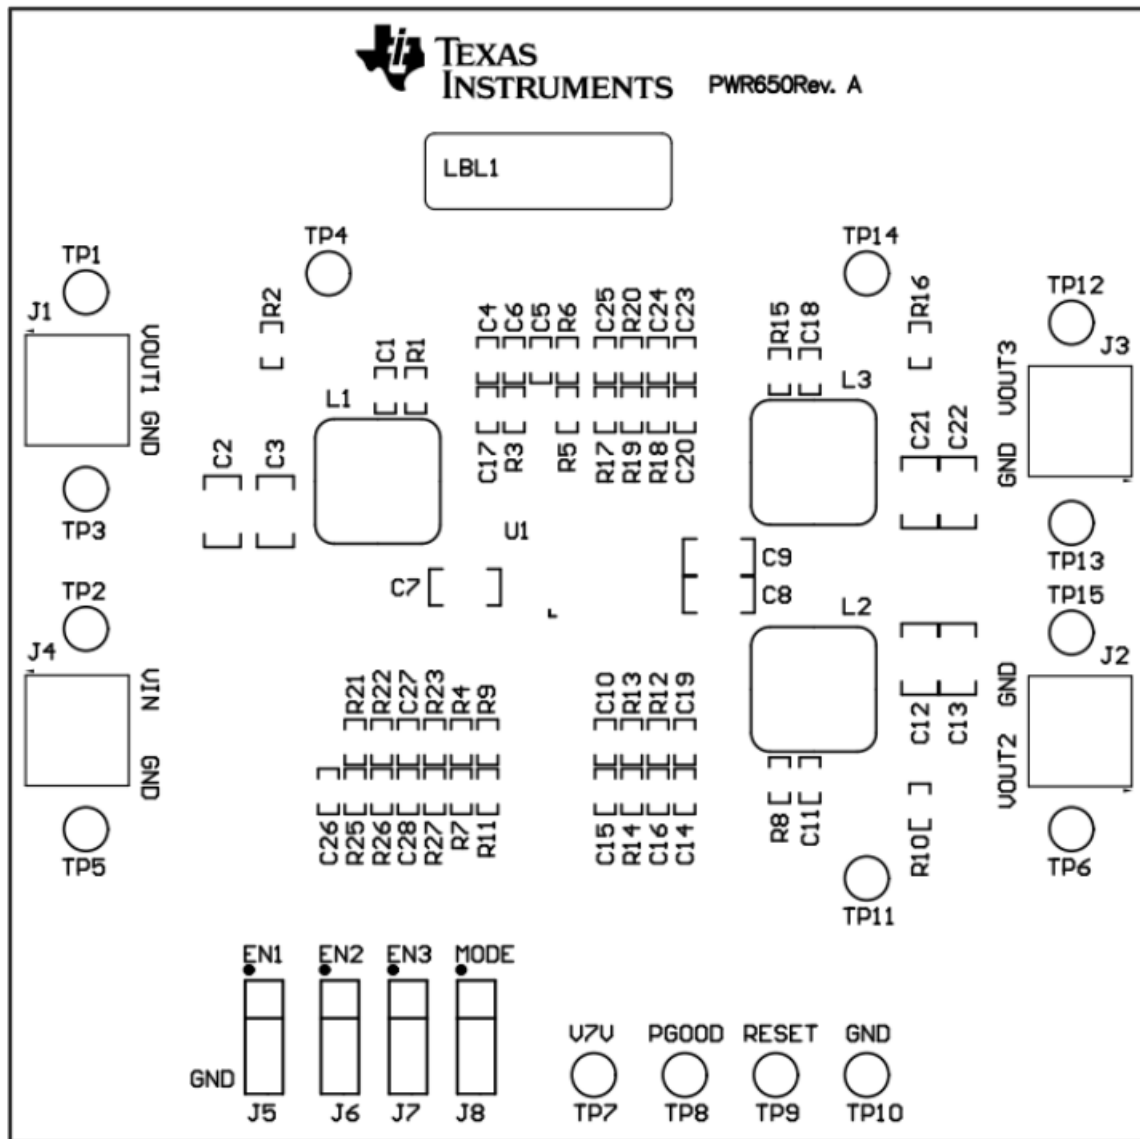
TEXAS INSTRUMENTS PWR650Rev. A

LBL1

TP4
TP1
J1
VOUT1 GND
TP3
R2
C1 R1
L1
C2 C3
C4 C6 C5 R6 C25 R20 C24 C23
C17 R3 R5 R17 R19 R18 C20
U1
TP14
R15 C18
R16
L3
TP12
J3
VOUT3
C21 C22
GND
TP13
C9
C8
C7
TP2
J4
VIN
GND
TP5
TP15
L2
J2
GND
C12 C13
VOUT2
TP6
R21 R22 C27 R23 R4 R9
C26 R25 R26 C28 R27 R7 R11
C10 R13 R12 C19
C15 R14 C16 C14
R8 C11
R10
TP11

EN1 EN2 EN3 MODE
GND
J5 J6 J7 J8
V7V PGOOD RESET GND
TP7 TP8 TP9 TP10